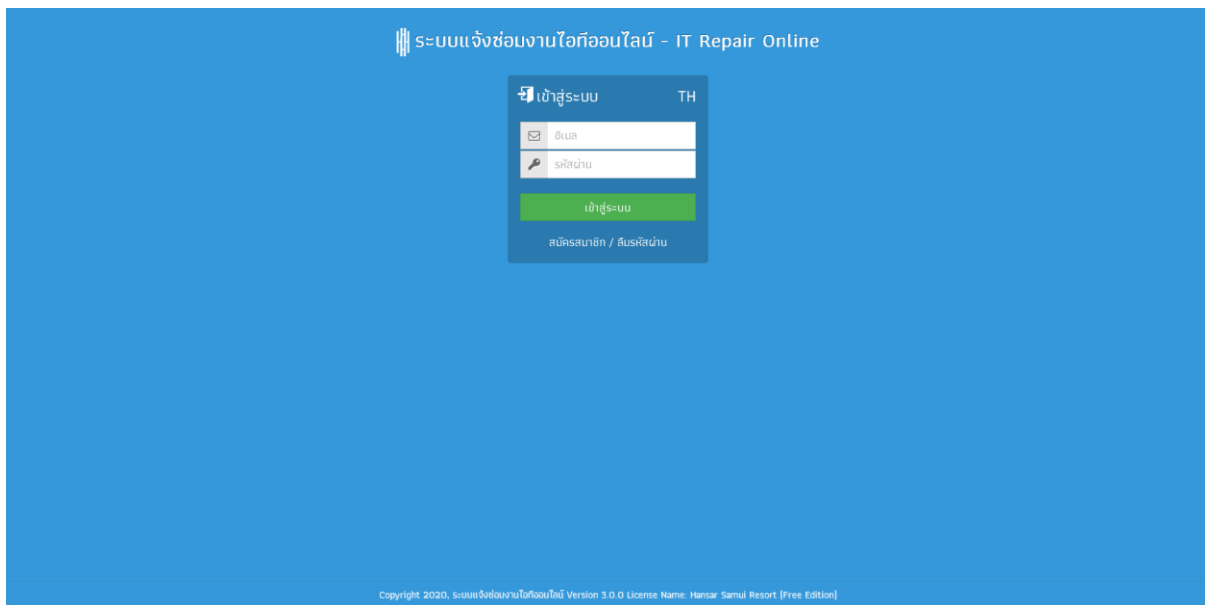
ระบบแจ้งซ่อมงานไอทีออนไลน์ - IT Repair Online

เข้าสู่ระบบ TH

อีเมล

รหัสผ่าน

เข้าสู่ระบบ

สมัครสมาชิก / ลืมรหัสผ่าน

Copyright 2020, ระบบแจ้งซ่อมงานไอทีออนไลน์ Version 3.0.0 License Name: Hansar Samui Resort (Free Edition)